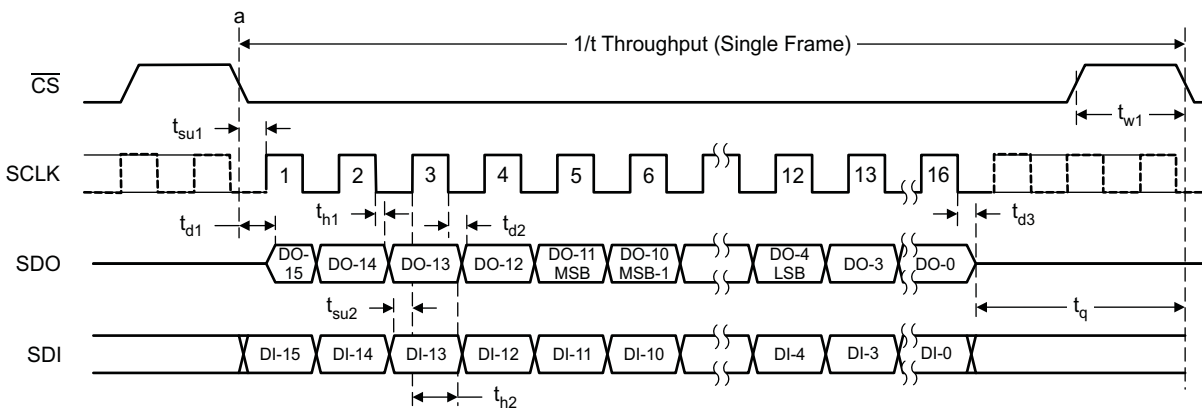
a

1/t Throughput (Single Frame)

$\overline{CS}$

$t_{su1}$

$t_{w1}$

SCLK

1 2 3 4 5 6 12 13 16

$t_{h1}$

$t_{d1}$

$t_{d2}$

$t_{d3}$

SDO

DO-15 DO-14 DO-13 DO-12 DO-11 MSB DO-10 MSB-1 DO-4 LSB DO-3 DO-0

$t_{su2}$

$t_q$

SDI

DI-15 DI-14 DI-13 DI-12 DI-11 DI-10 DI-4 DI-3 DI-0

$t_{h2}$